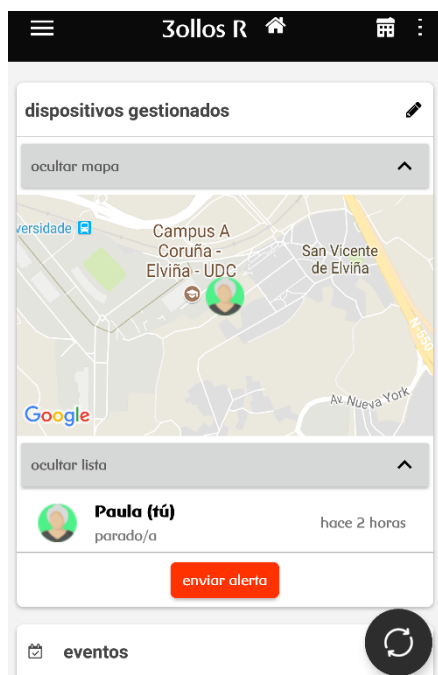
3ollos R

dispositivos gestionados

ocultar mapa

versidade

Campus A Coruña - Elviña - UDC

San Vicente de Elviña

N-550

Av. Nueva York

Google

ocultar lista

Paula (tú)

parado/a

hace 2 horas

enviar alerta

eventos